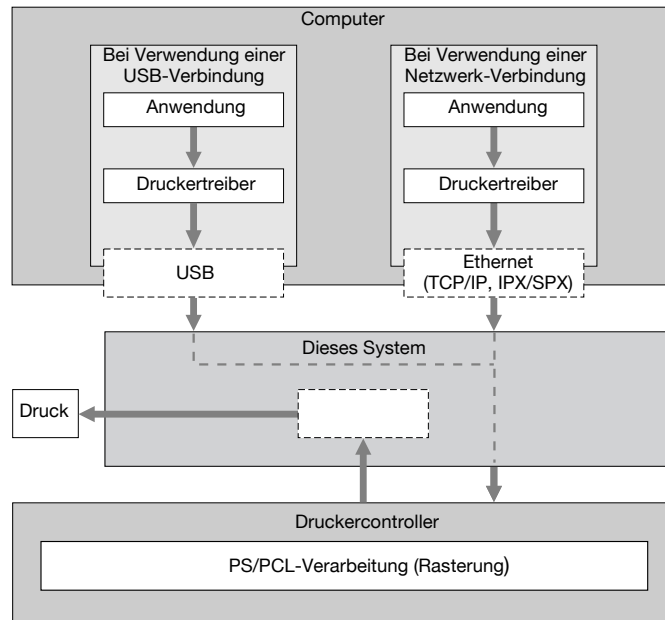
Computer

Bei Verwendung einer USB-Verbindung

Anwendung

Druckertreiber

USB

Bei Verwendung einer Netzwerk-Verbindung

Anwendung

Druckertreiber

Ethernet (TCP/IP, IPX/SPX)

Dieses System

Druck

Druckercontroller

PS/PCL-Verarbeitung (Rasterung)